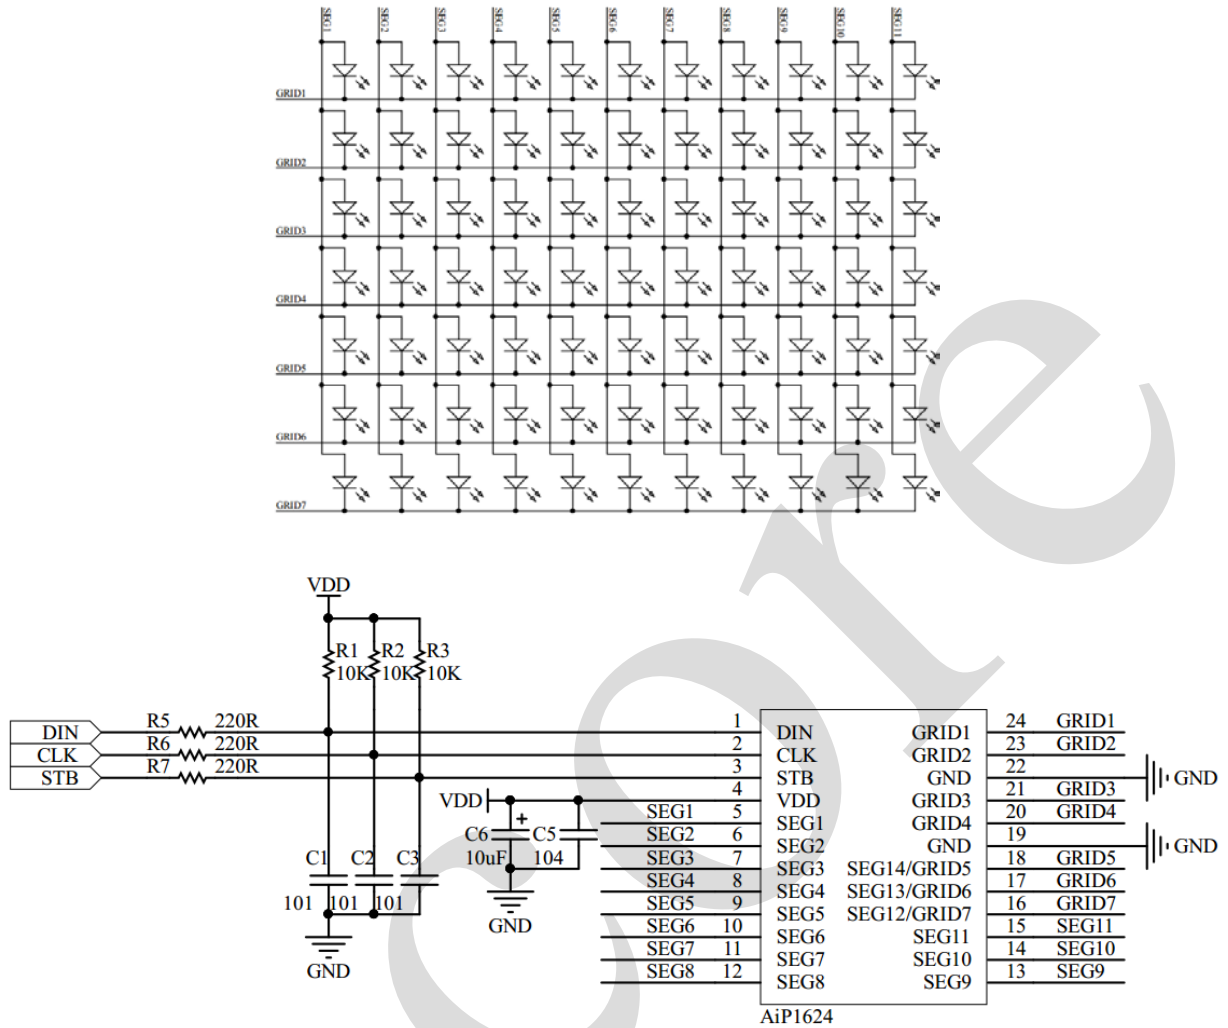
SEG1 SEG2 SEG3 SEG4 SEG5 SEG6 SEG7 SEG8 SEG9 SEG10 SEG11

GRID1
GRID2
GRID3
GRID4
GRID5
GRID6
GRID7

VDD
R1 10K
R2 10K
R3 10K

DIN
CLK
STB

R5 220R
R6 220R
R7 220R

VDD
+
C6 10uF
C5 104
GND

C1 101
C2 101
C3 101
GND

SEG1
SEG2
SEG3
SEG4
SEG5
SEG6
SEG7
SEG8

| 1 | DIN | GRID1 | 24 |
|---|---|---|---|
| 2 | CLK | GRID2 | 23 |
| 3 | STB | GND | 22 |
| 4 | VDD | GRID3 | 21 |
| 5 | SEG1 | GRID4 | 20 |
| 6 | SEG2 | GND | 19 |
| 7 | SEG3 | SEG14/GRID5 | 18 |
| 8 | SEG4 | SEG13/GRID6 | 17 |
| 9 | SEG5 | SEG12/GRID7 | 16 |
| 10 | SEG6 | SEG11 | 15 |
| 11 | SEG7 | SEG10 | 14 |
| 12 | SEG8 | SEG9 | 13 |

AiP1624

GRID1
GRID2
GND
GRID3
GRID4
GND
GRID5
GRID6
GRID7
SEG11
SEG10
SEG9